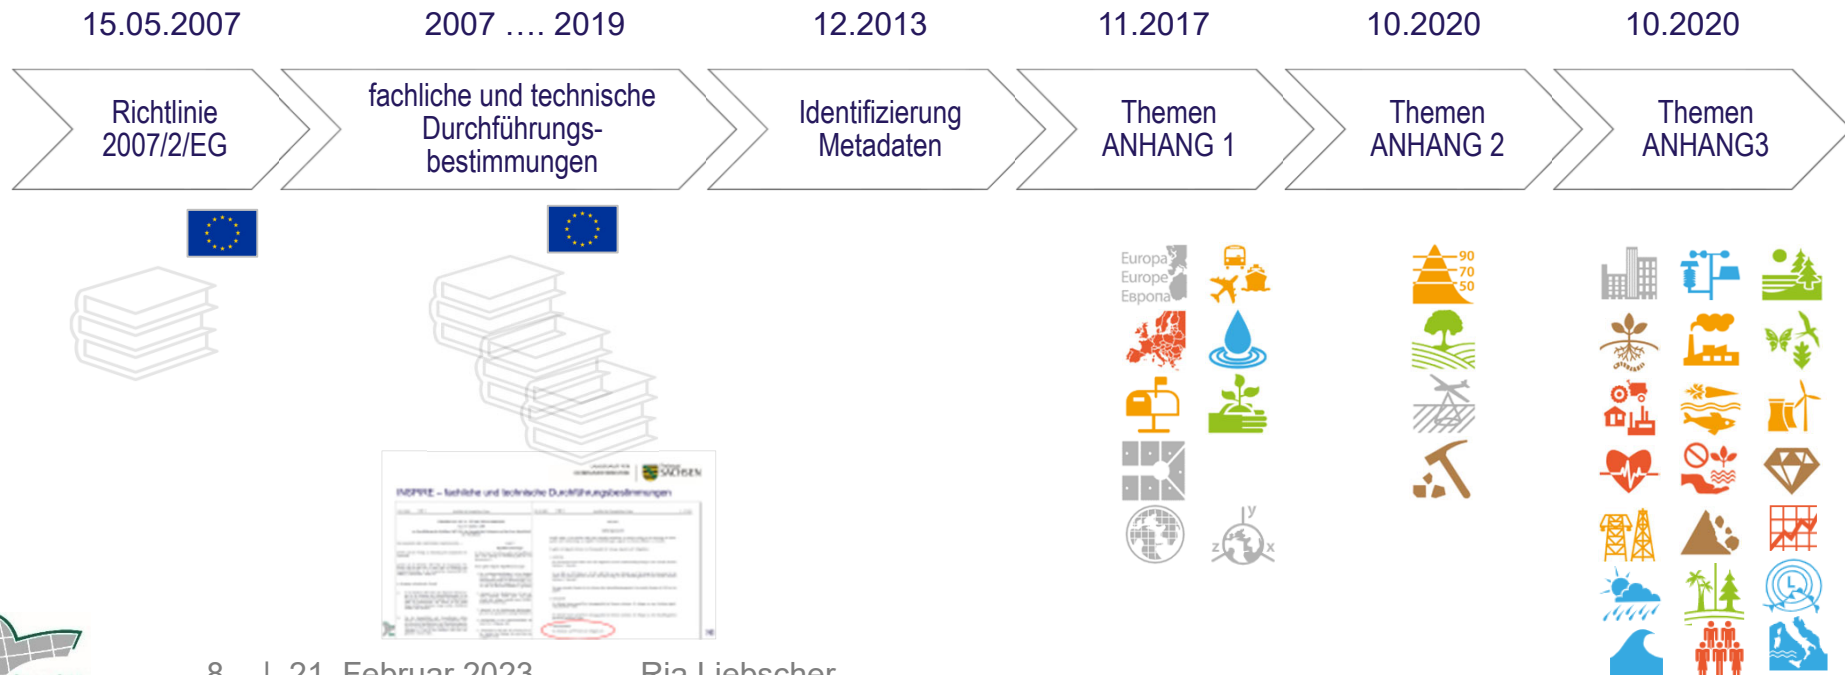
15.05.2007

Richtlinie 2007/2/EG

2007 …. 2019

fachliche und technische Durchführungsbestimmungen

12.2013

Identifizierung Metadaten

11.2017

Themen ANHANG 1

10.2020

Themen ANHANG 2

10.2020

Themen ANHANG3

Europa
Europe
Европа

y
z
x

90
70
50

SACHSEN

INSPIRE – fachliche und technische Durchführungsbestimmungen

8 | 21. Februar 2023 Ria Liebscher